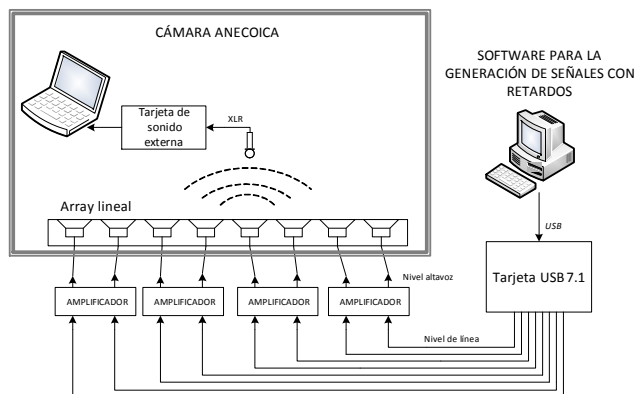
CÁMARA ANECOICA

Tarjeta de sonido externa

XLR

Array lineal

SOFTWARE PARA LA GENERACIÓN DE SEÑALES CON RETARDOS

USB

Tarjeta USB 7.1

Nivel altavoz

AMPLIFICADOR

AMPLIFICADOR

AMPLIFICADOR

AMPLIFICADOR

Nivel de línea